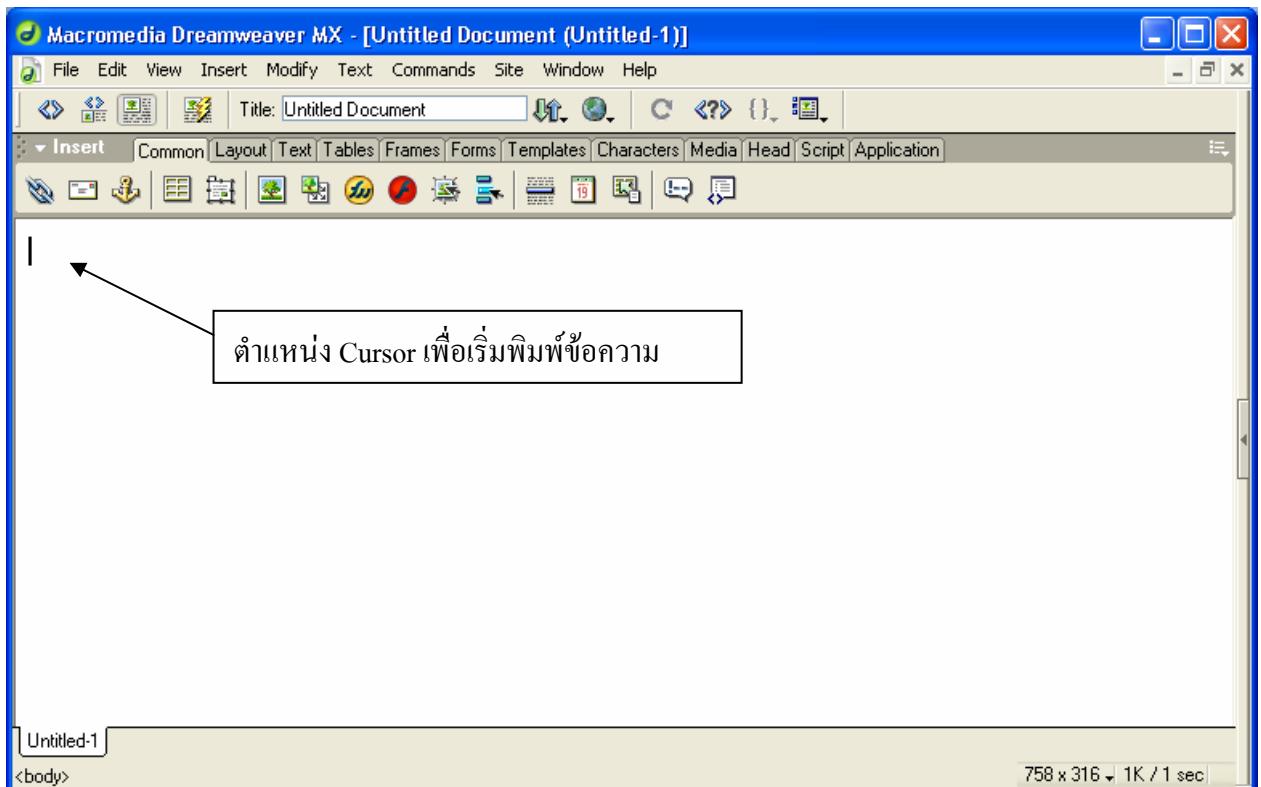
Macromedia Dreamweaver MX - [Untitled Document (Untitled-1)]

File Edit View Insert Modify Text Commands Site Window Help

Title: Untitled Document

Insert

Common Layout Text Tables Frames Forms Templates Characters Media Head Script Application

ตำแหน่ง Cursor เพื่อเริ่มพิมพ์ข้อความ

Untitled-1

<body>

758 x 316 1K / 1 sec